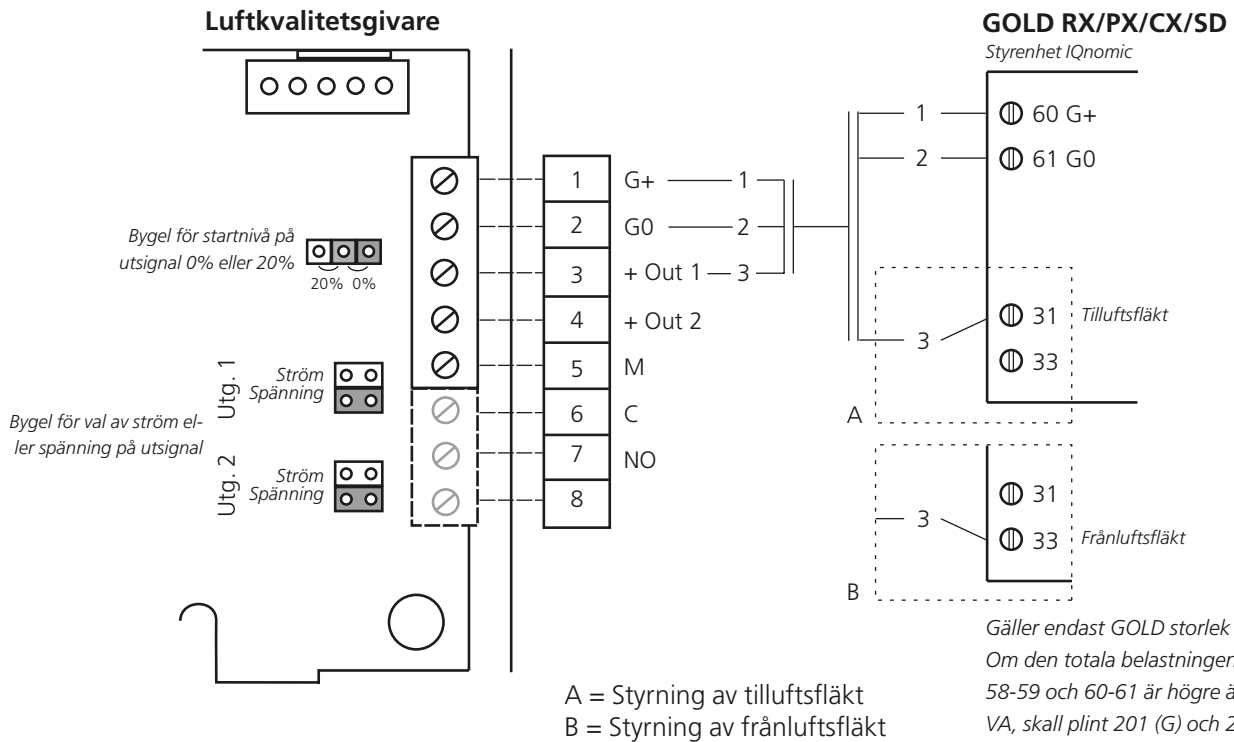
Luftkvalitetsgivare

GOLD RX/PX/CX/SD
Styrenhet IQnomic

Bygel för startnivå på utsignal 0% eller 20%
20% 0%

Utg. 1
Ström
Spänning

Bygel för val av ström eller spänning på utsignal

Utg. 2
Ström
Spänning

1 G+ — 1
2 G0 — 2
3 + Out 1 — 3
4 + Out 2
5 M
6 C
7 NO
8

1 — 60 G+
2 — 61 G0
3 31 Tilluftsfläkt
33
A
3 31
33 Frånluftsfläkt
B

Gäller endast GOLD storlek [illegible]
Om den totala belastningen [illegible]
58-59 och 60-61 är högre ä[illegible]
VA, skall plint 201 (G) och 2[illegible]

A = Styrning av tilluftsfläkt
B = Styrning av frånluftsfläkt